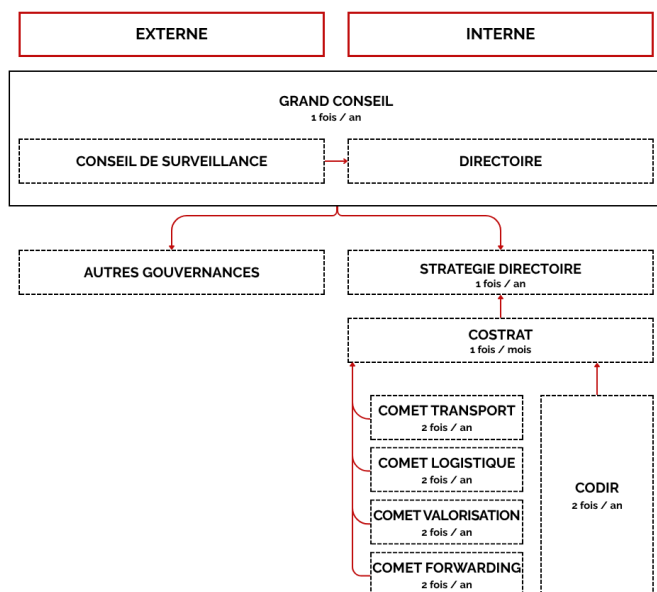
EXTERNE

INTERNE

GRAND CONSEIL
1 fois / an

CONSEIL DE SURVEILLANCE

DIRECTOIRE

AUTRES GOUVERNANCES

STRATEGIE DIRECTOIRE
1 fois / an

COSTRAT
1 fois / mois

COMET TRANSPORT
2 fois / an

COMET LOGISTIQUE
2 fois / an

COMET VALORISATION
2 fois / an

COMET FORWARDING
2 fois / an

CODIR
2 fois / an